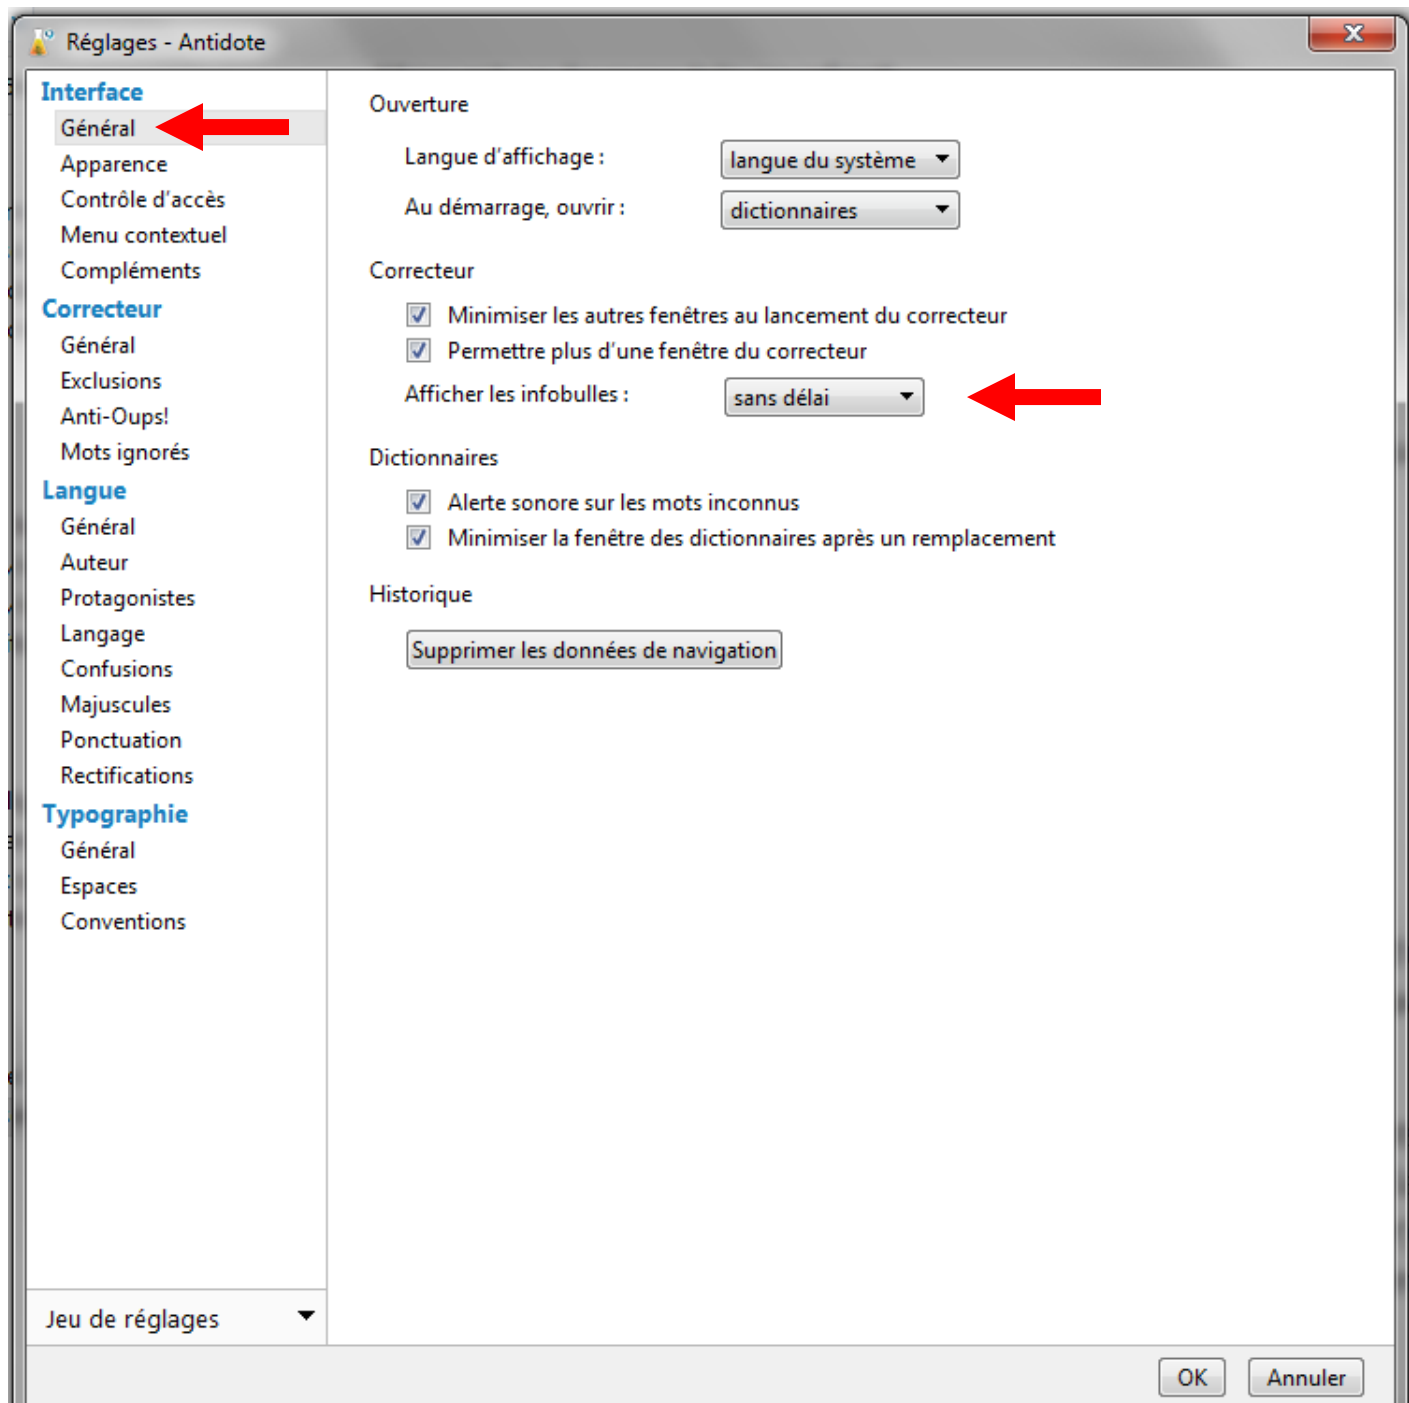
Réglages - Antidote

Interface
Général
Apparence
Contrôle d'accès
Menu contextuel
Compléments
Correcteur
Général
Exclusions
Anti-Oups!
Mots ignorés
Langue
Général
Auteur
Protagonistes
Langage
Confusions
Majuscules
Ponctuation
Rectifications
Typographie
Général
Espaces
Conventions

Jeu de réglages

Ouverture
Langue d'affichage : langue du système
Au démarrage, ouvrir : dictionnaires

Correcteur
Minimiser les autres fenêtres au lancement du correcteur
Permettre plus d'une fenêtre du correcteur
Afficher les infobulles : sans délai

Dictionnaires
Alerte sonore sur les mots inconnus
Minimiser la fenêtre des dictionnaires après un remplacement

Historique
Supprimer les données de navigation

OK
Annuler